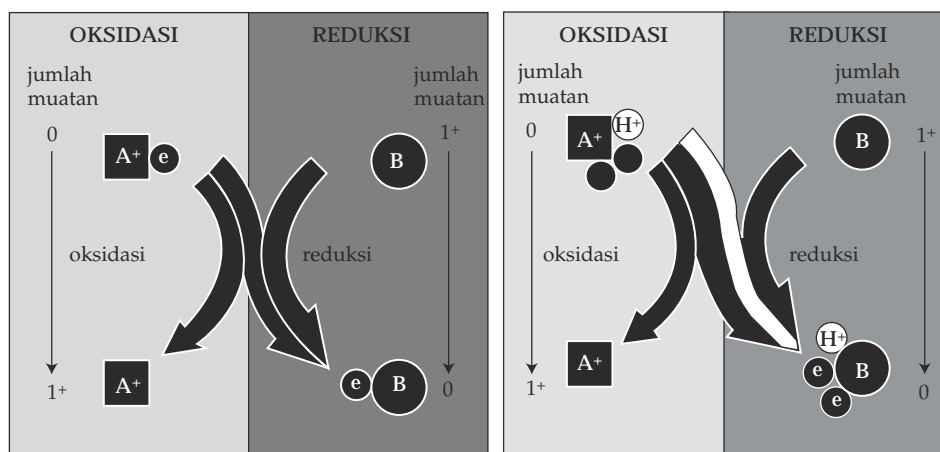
OKSIDASI

REDUKSI

jumlah muatan

jumlah muatan

0

A⁺ e

B

1⁺

oksidasi

reduksi

1⁺

A⁺

e B

0

OKSIDASI

REDUKSI

jumlah muatan

jumlah muatan

0

A⁺ H⁺

B

1⁺

oksidasi

reduksi

1⁺

A⁺

H⁺ e B e

0